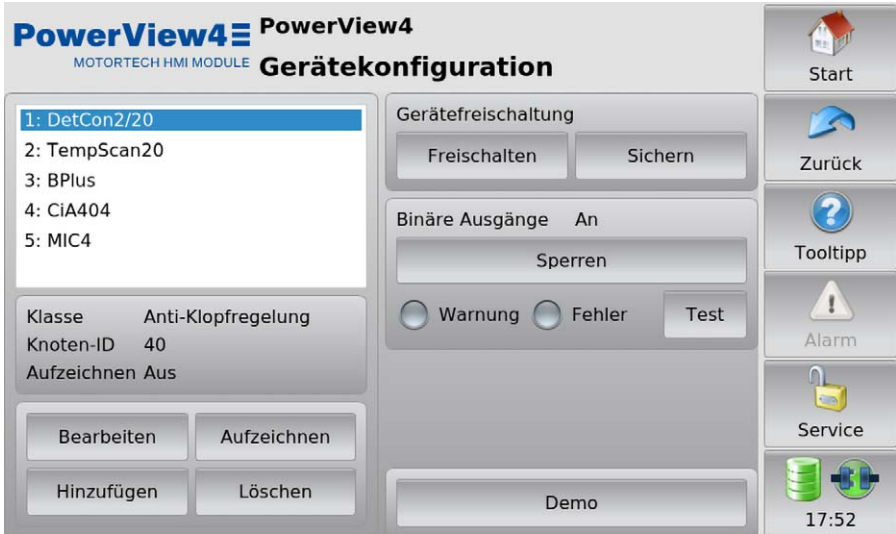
PowerView4
MOTORTECH HMI MODULE
PowerView4
Gerätekonfiguration

Start

1: DetCon2/20
2: TempScan20
3: BPlus
4: CiA404
5: MIC4

Klasse Anti-Klopfregelung
Knoten-ID 40
Aufzeichnen Aus

Bearbeiten
Aufzeichnen
Hinzufügen
Löschen

Gerätefreischaltung
Freischalten
Sichern

Binäre Ausgänge An
Sperren
Warnung
Fehler
Test

Demo

Zurück
Tooltipp
Alarm
Service
17:52